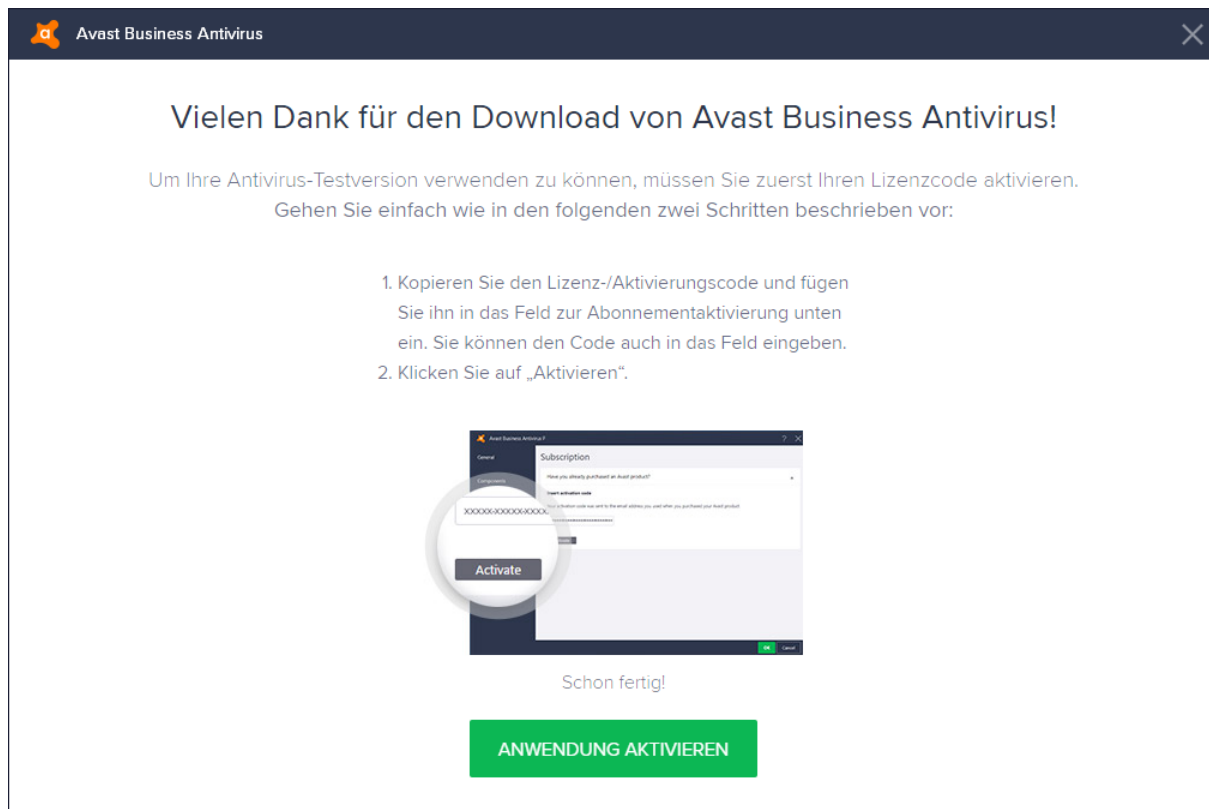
Avast Business Antivirus

Vielen Dank für den Download von Avast Business Antivirus!

Um Ihre Antivirus-Testversion verwenden zu können, müssen Sie zuerst Ihren Lizenzcode aktivieren. Gehen Sie einfach wie in den folgenden zwei Schritten beschrieben vor:

1. Kopieren Sie den Lizenz-/Aktivierungscode und fügen Sie ihn in das Feld zur Abonnementaktivierung unten ein. Sie können den Code auch in das Feld eingeben.
2. Klicken Sie auf „Aktivieren“.

Avast Business Antivirus P
General
Components
Subscription
Have you already purchased an Avast product?
Insert activation code
Your activation code was sent to the email address you used when you purchased your Avast product
XXXXX-XXXXX-XXXX
Activate
OK
Cancel

Schon fertig!

ANWENDUNG AKTIVIEREN